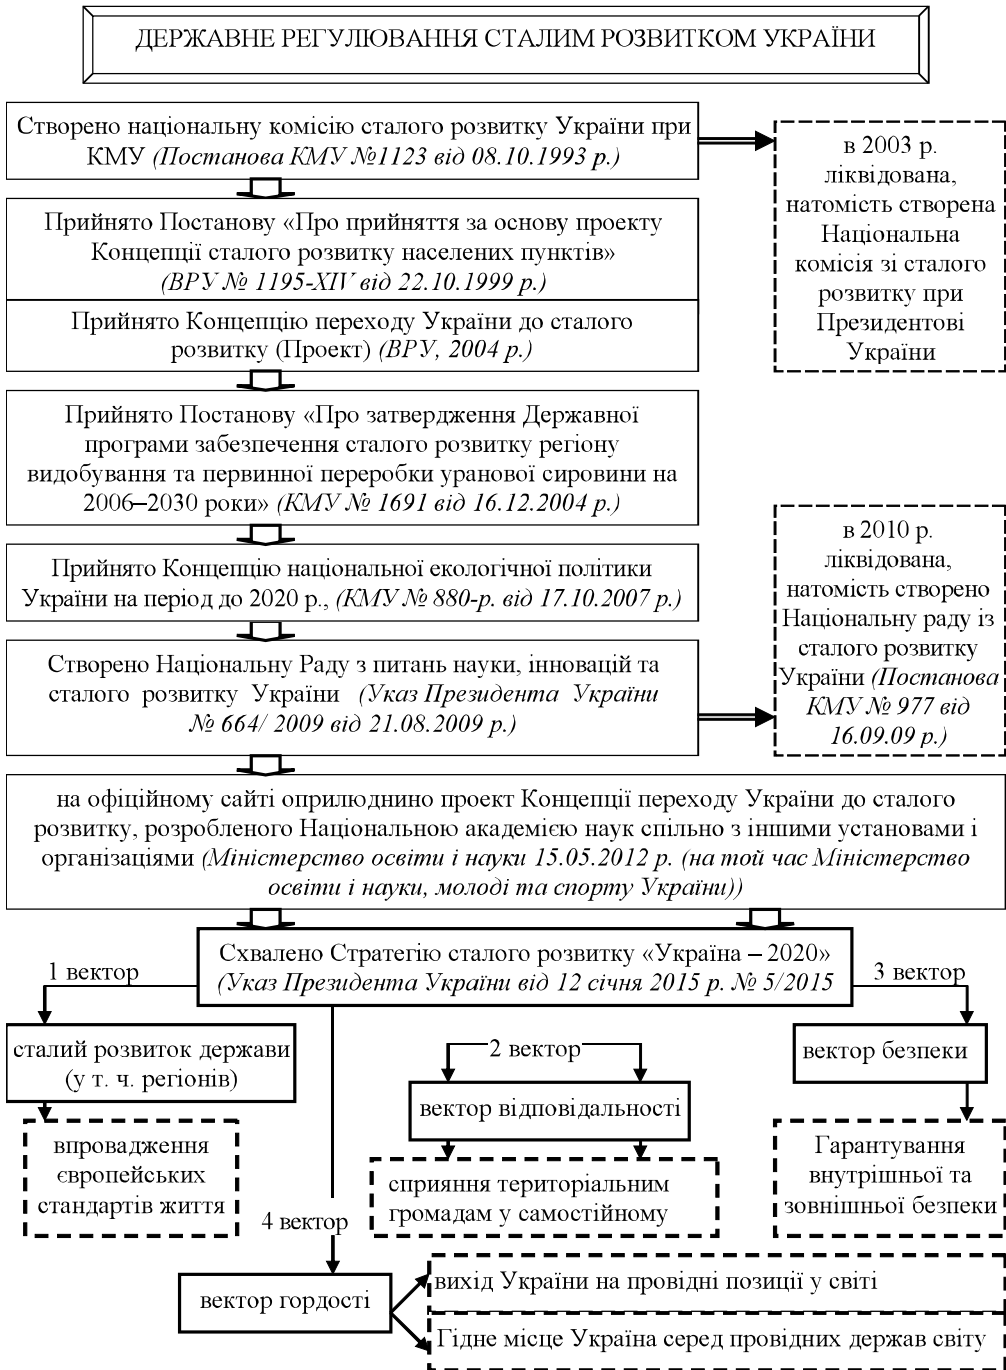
ДЕРЖАВНЕ РЕГУЛЮВАННЯ СТАЛИМ РОЗВИТКОМ УКРАЇНИ

Створено національну комісію сталого розвитку України при КМУ *(Постанова КМУ №1123 від 08.10.1993 р.)*

в 2003 р. ліквідована, натомість створена Національна комісія зі сталого розвитку при Президентові України

Прийнято Постанову «Про прийняття за основу проекту Концепції сталого розвитку населених пунктів» *(ВРУ № 1195-XIV від 22.10.1999 р.)*

Прийнято Концепцію переходу України до сталого розвитку (Проект) *(ВРУ, 2004 р.)*

Прийнято Постанову «Про затвердження Державної програми забезпечення сталого розвитку регіону видобування та первинної переробки уранової сировини на 2006–2030 роки» *(КМУ № 1691 від 16.12.2004 р.)*

Прийнято Концепцію національної екологічної політики України на період до 2020 р., *(КМУ № 880-р. від 17.10.2007 р.)*

в 2010 р. ліквідована, натомість створено Національну раду із сталого розвитку України *(Постанова КМУ № 977 від 16.09.09 р.)*

Створено Національну Раду з питань науки, інновацій та сталого розвитку України *(Указ Президента України № 664/ 2009 від 21.08.2009 р.)*

на офіційному сайті оприлюднино проект Концепції переходу України до сталого розвитку, розробленого Національною академією наук спільно з іншими установами і організаціями *(Міністерство освіти і науки 15.05.2012 р. (на той час Міністерство освіти і науки, молоді та спорту України))*

Схвалено Стратегію сталого розвитку «Україна – 2020» *(Указ Президента України від 12 січня 2015 р. № 5/2015*

1 вектор

сталий розвиток держави (у т. ч. регіонів)

впровадження європейських стандартів життя

2 вектор

вектор відповідальності

сприяння територіальним громадам у самостійному

3 вектор

вектор безпеки

Гарантування внутрішньої та зовнішньої безпеки

4 вектор

вектор гордості

вихід України на провідні позиції у світі

Гідне місце Україна серед провідних держав світу